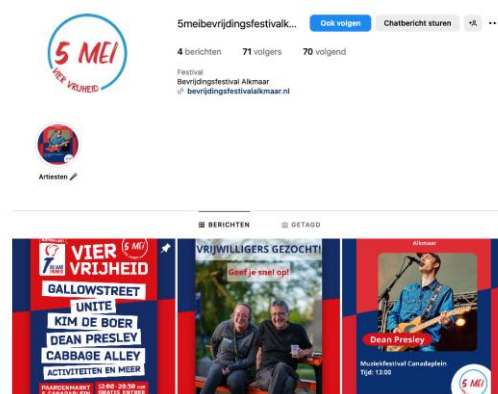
5 MEI
VIER VRIJHEID

5meibevrijdingsfestivalk...
Ook volgen
Chatbericht sturen
+A
...

4 berichten 71 volgers 70 volgend

Festival
Bevrijdingsfestival Alkmaar
bevrijdingsfestivalalkmaar.nl

Artiesten

BERICHTEN
GETAGD

VIER VRIJHEID
5 MEI
GALLOWSTREET
UNITE
KIM DE BOER
DEAN PRESLEY
CABBAGE ALLEY
ACTIVITEITEN EN MEER
PAARDENMARKT & CANADAPLEIN
12:00 - 20:30 uur
GRATIS ENTREE

VRIJWILLIGERS GEZOCHT!
Geef je snel op!

Alkmaar
Dean Presley
Muziekfestival Canadaplein
Tijd: 13:00
5 MEI